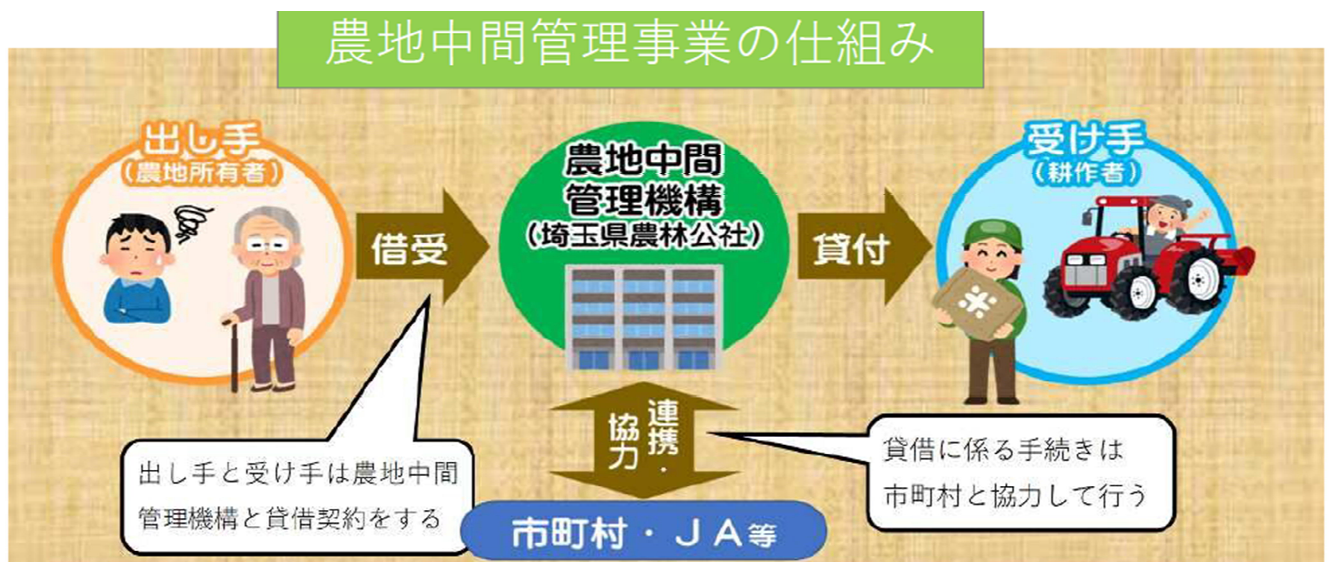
農地中間管理事業の仕組み

出し手
（農地所有者）

借受

農地中間
管理機構
（埼玉県農林公社）

貸付

受け手
（耕作者）

連携・協力

出し手と受け手は農地中間管理機構と貸借契約をする

貸借に係る手続きは市町村と協力して行う

市町村・ＪＡ等